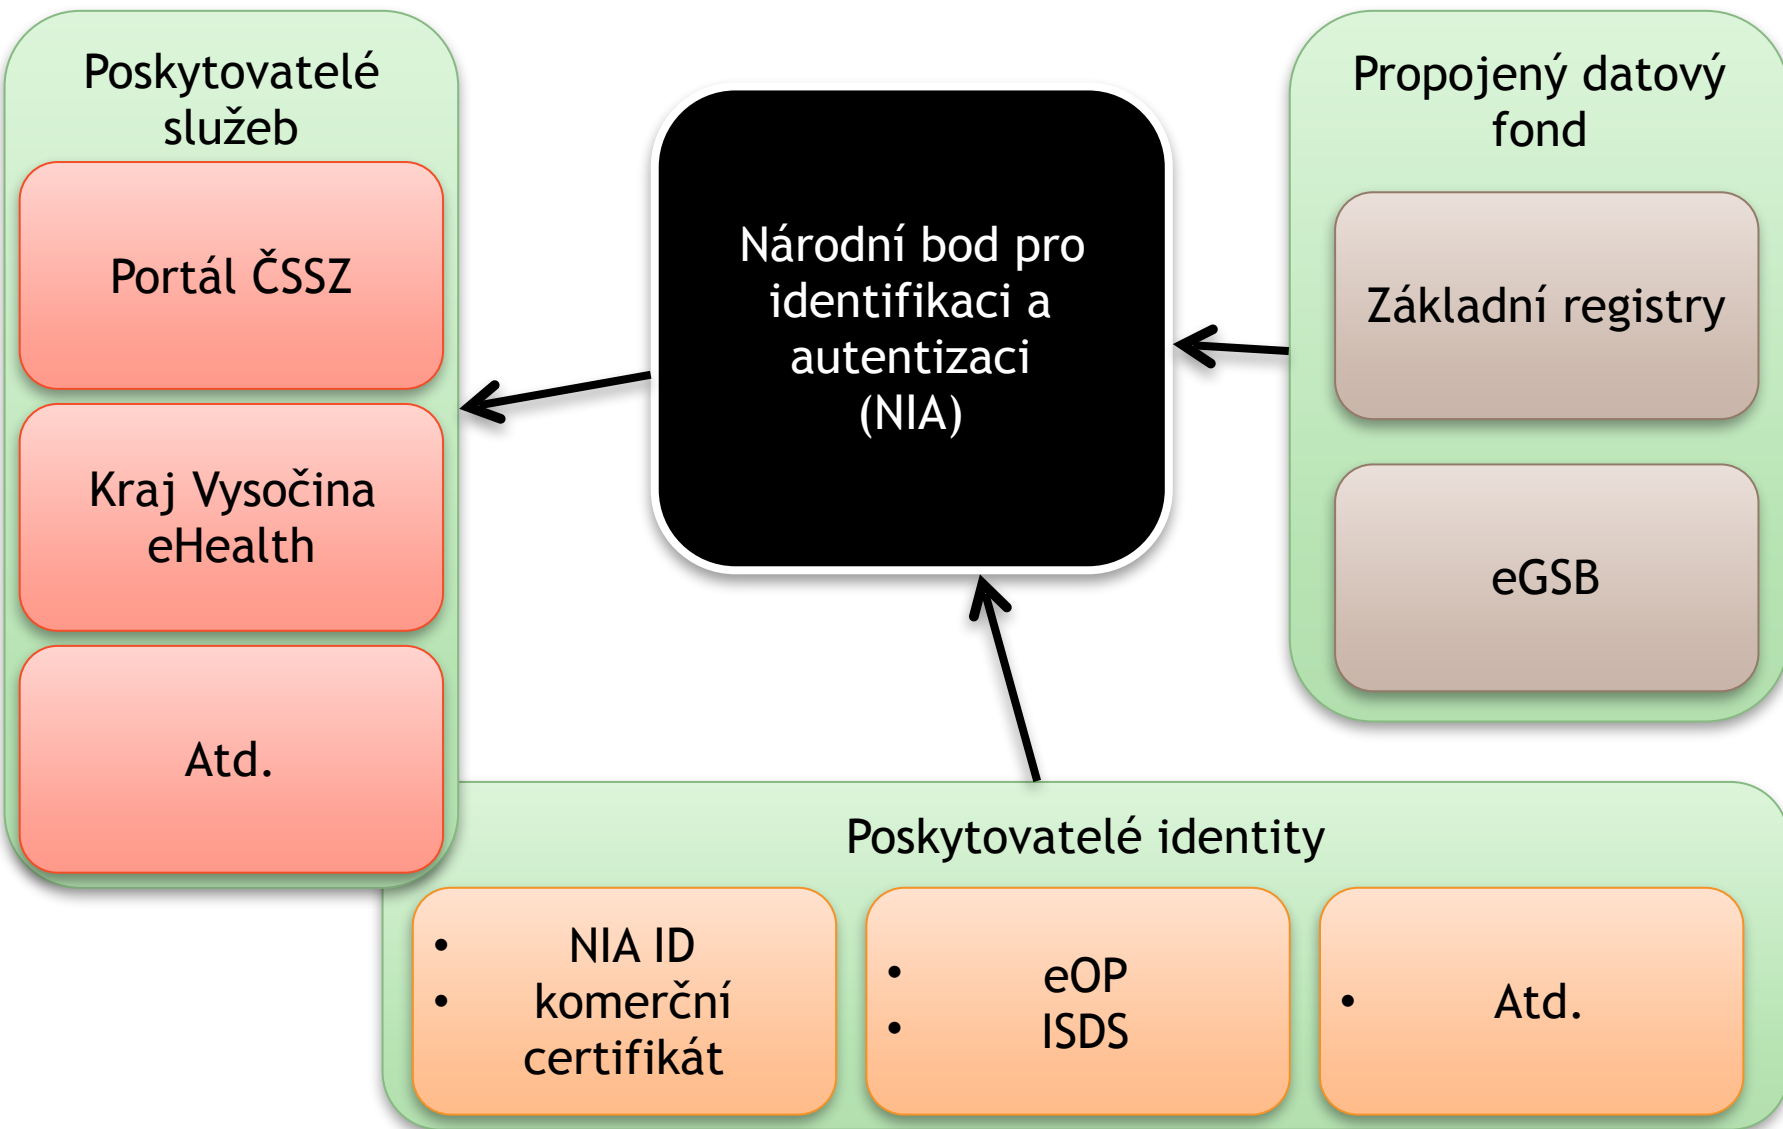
Poskytovatelé služeb

Portál ČSSZ

Kraj Vysočina eHealth

Atd.

Národní bod pro identifikaci a autentizaci (NIA)

Propojený datový fond

Základní registry

eGSB

Poskytovatelé identity

- NIA ID
- komerční certifikát

- eOP
- ISDS

- Atd.